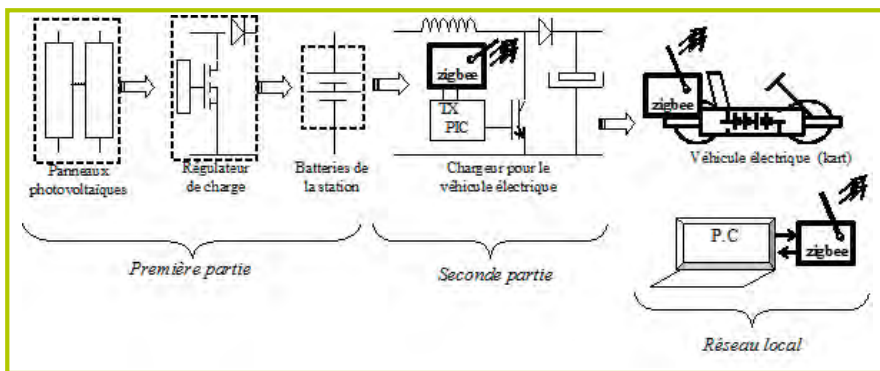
Panneaux photovoltaïques

Régulateur de charge

Batteries de la station

zigbee

TX PIC

Chargeur pour le véhicule électrique

zigbee

Véhicule électrique (kart)

P.C

zigbee

Première partie

Seconde partie

Réseau local